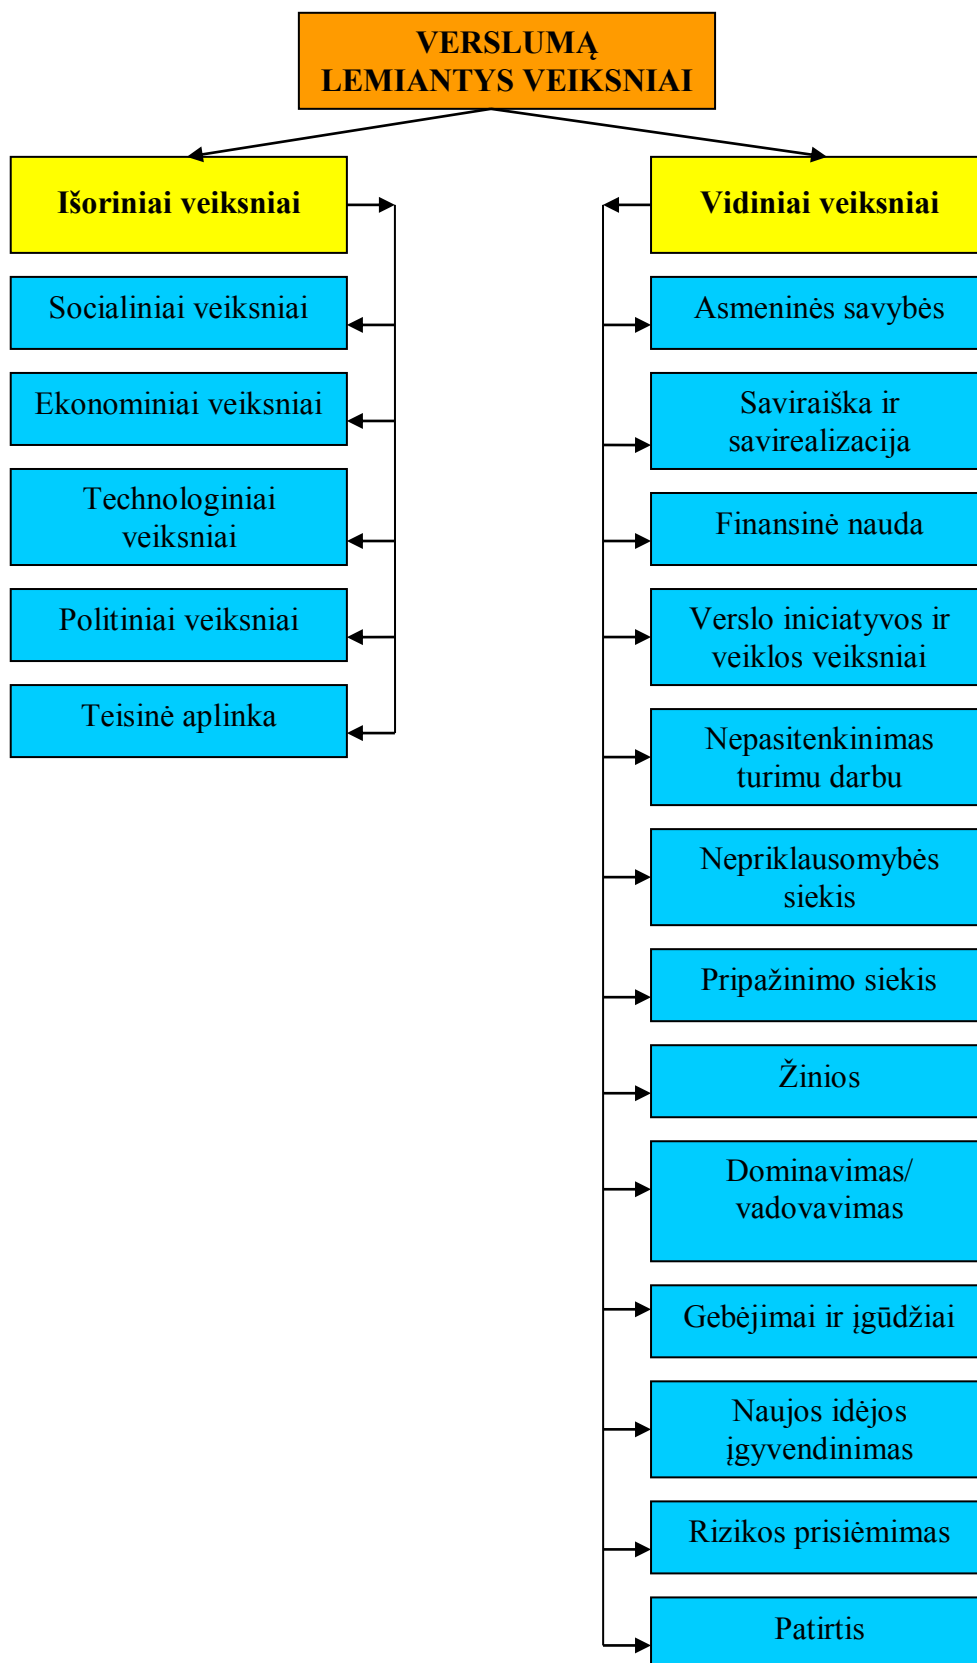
VERSLUMĄ LEMIANTYS VEIKSNIAI

Išoriniai veiksniai

Socialiniai veiksniai

Ekonominiai veiksniai

Technologiniai veiksniai

Politiniai veiksniai

Teisinė aplinka

Vidiniai veiksniai

Asmeninės savybės

Saviraiška ir savirealizacija

Finansinė nauda

Verslo iniciatyvos ir veiklos veiksniai

Nepasitenkinimas turimu darbu

Nepriklausomybės siekis

Pripažinimo siekis

Žinios

Dominavimas/ vadovavimas

Gebėjimai ir įgūdžiai

Naujos idėjos įgyvendinimas

Rizikos prisiėmimas

Patirtis